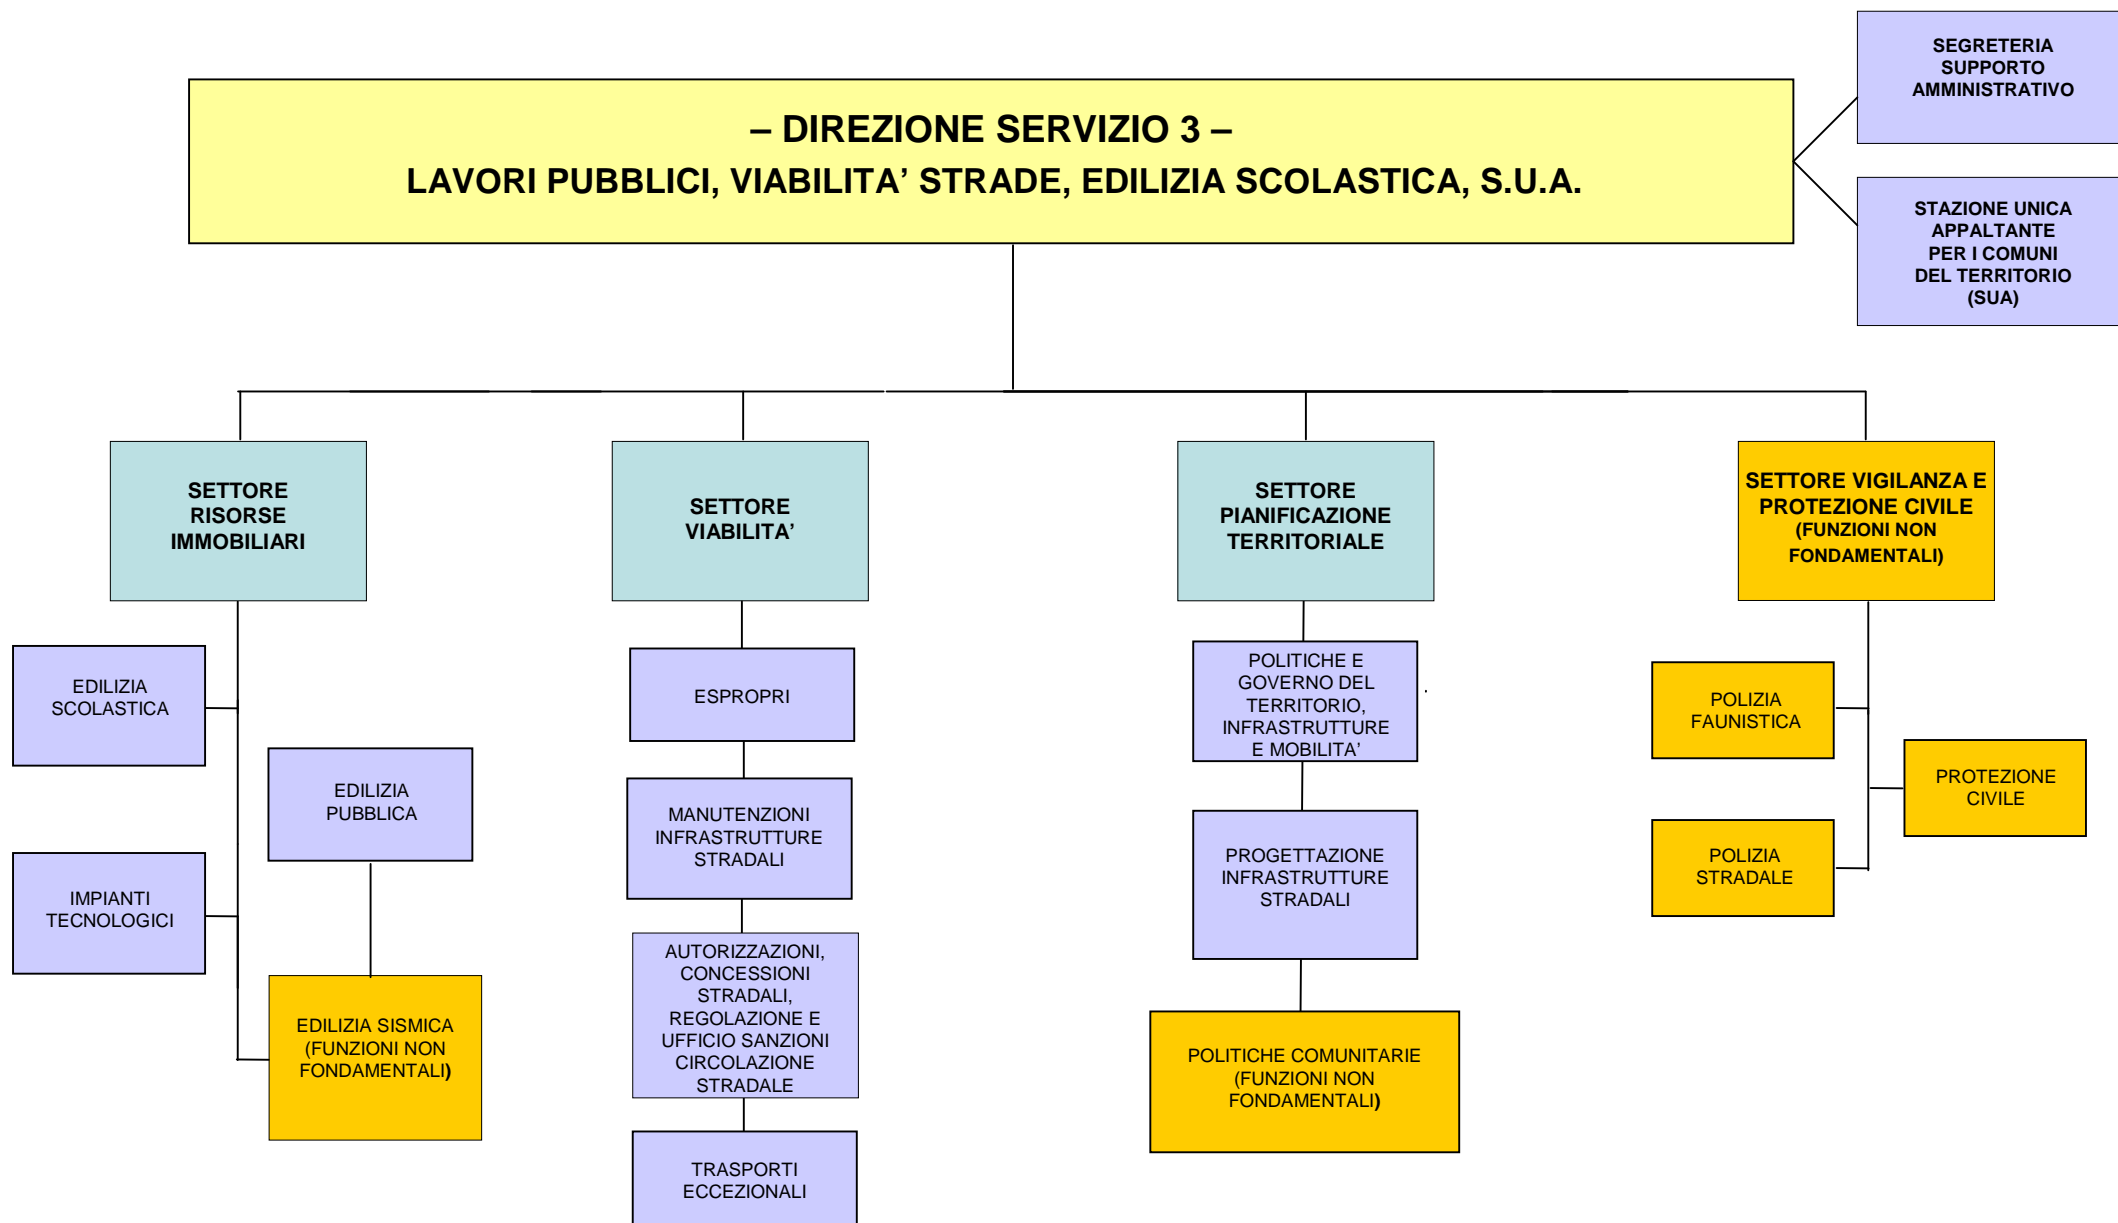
SEGRETERIA SUPPORTO AMMINISTRATIVO

– DIREZIONE SERVIZIO 3 –
LAVORI PUBBLICI, VIABILITA' STRADE, EDILIZIA SCOLASTICA, S.U.A.

STAZIONE UNICA APPALTANTE PER I COMUNI DEL TERRITORIO (SUA)

SETTORE RISORSE IMMOBILIARI

EDILIZIA SCOLASTICA

EDILIZIA PUBBLICA

IMPIANTI TECNOLOGICI

EDILIZIA SISMICA (FUNZIONI NON FONDAMENTALI)

SETTORE VIABILITA'

ESPROPRI

MANUTENZIONI INFRASTRUTTURE STRADALI

AUTORIZZAZIONI, CONCESSIONI STRADALI, REGOLAZIONE E UFFICIO SANZIONI CIRCOLAZIONE STRADALE

TRASPORTI ECCEZIONALI

SETTORE PIANIFICAZIONE TERRITORIALE

POLITICHE E GOVERNO DEL TERRITORIO, INFRASTRUTTURE E MOBILITA'

PROGETTAZIONE INFRASTRUTTURE STRADALI

POLITICHE COMUNITARIE (FUNZIONI NON FONDAMENTALI)

SETTORE VIGILANZA E PROTEZIONE CIVILE (FUNZIONI NON FONDAMENTALI)

POLIZIA FAUNISTICA

PROTEZIONE CIVILE

POLIZIA STRADALE